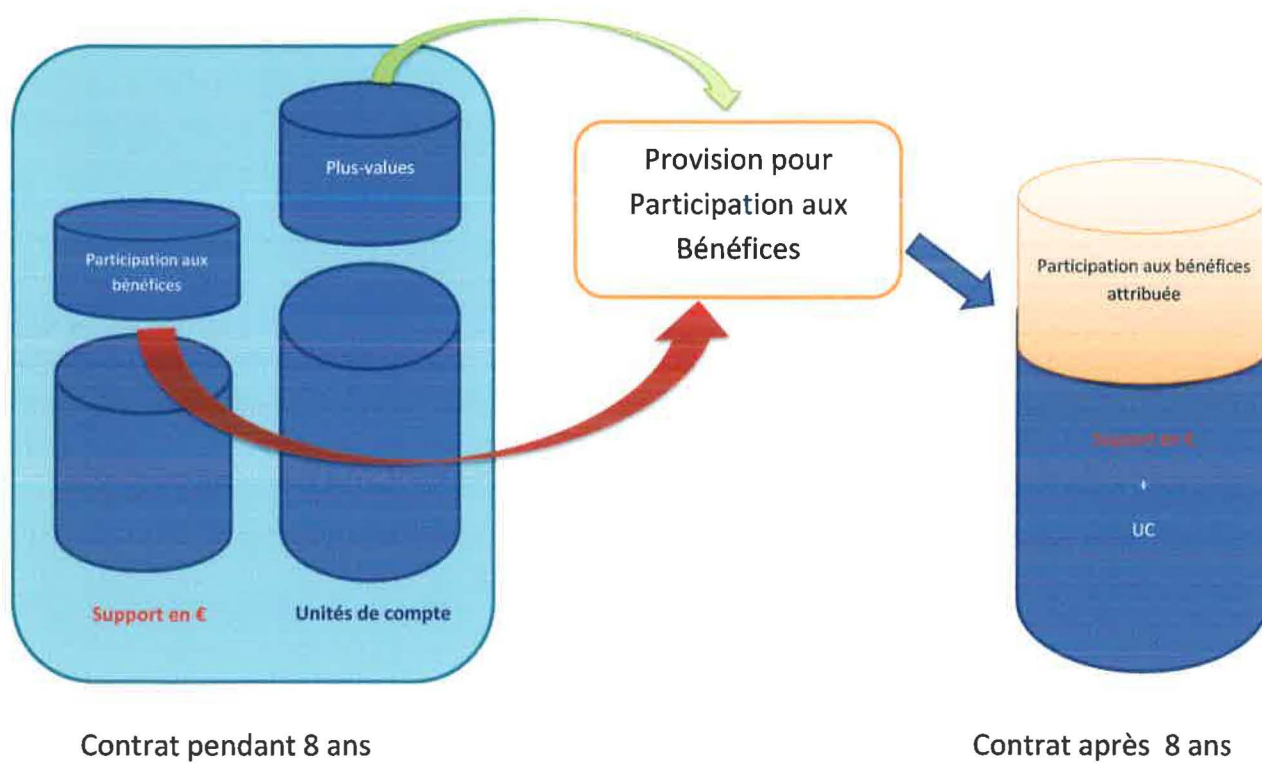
Plus-values

Participation aux bénéfices

Support en €

Unités de compte

Provision pour Participation aux Bénéfices

Participation aux bénéfices attribuée

Support en €

+

UC

Contrat pendant 8 ans

Contrat après 8 ans